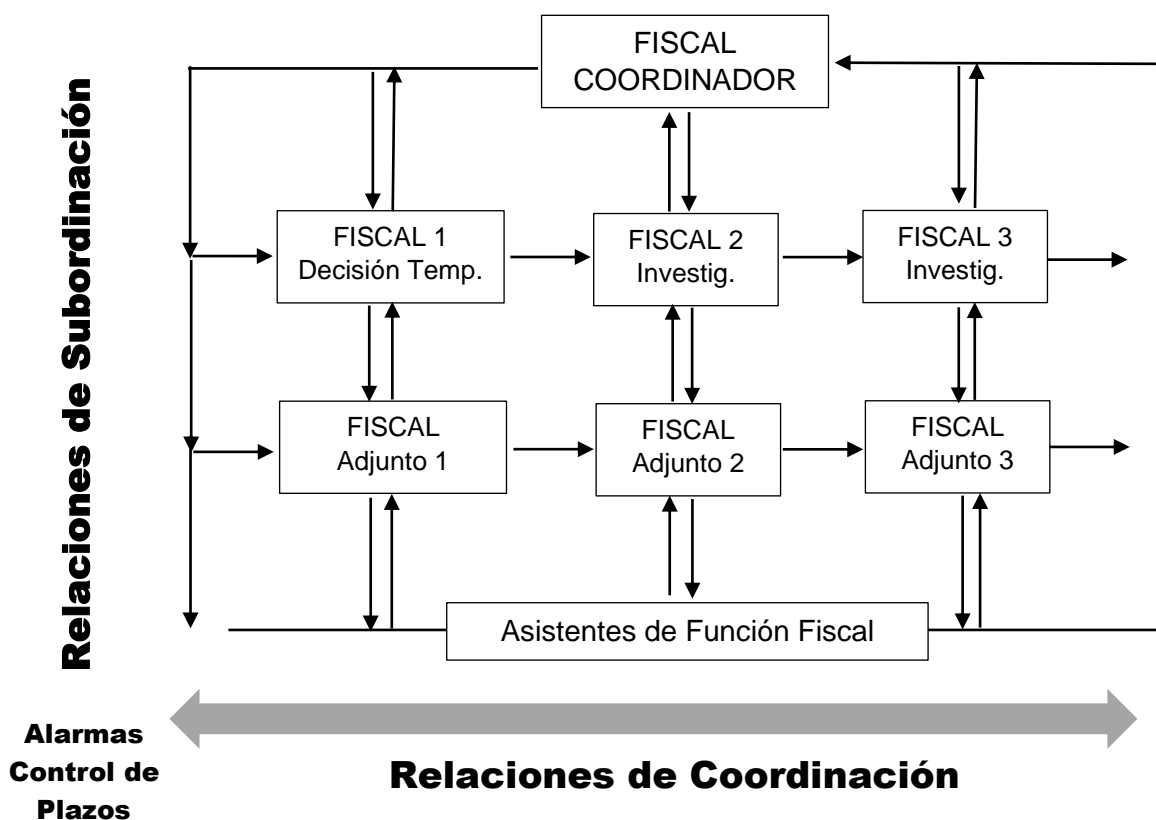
Relaciones de Subordinación

FISCAL COORDINADOR

FISCAL 1 Decisión Temp.

FISCAL 2 Investig.

FISCAL 3 Investig.

FISCAL Adjunto 1

FISCAL Adjunto 2

FISCAL Adjunto 3

Asistentes de Función Fiscal

Alarmas Control de Plazos

Relaciones de Coordinación